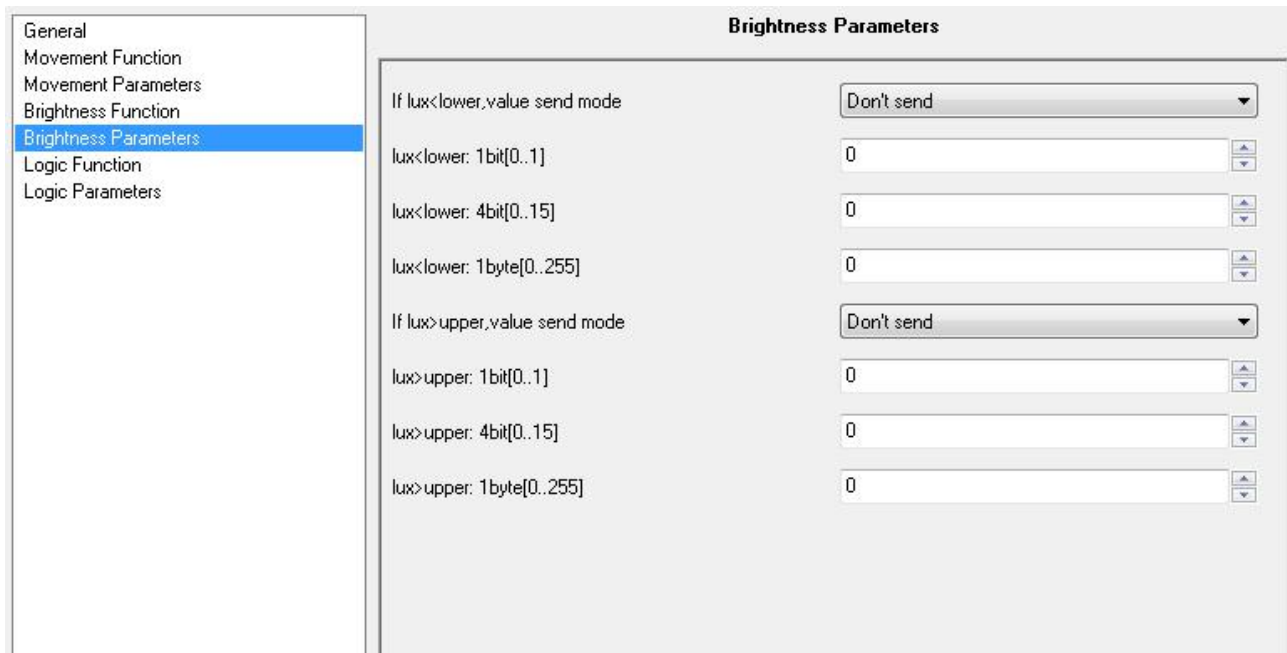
General
Movement Function
Movement Parameters
Brightness Function
Brightness Parameters
Logic Function
Logic Parameters

Brightness Parameters

If lux<lower,value send mode
Don't send

lux<lower: 1bit[0..1]
0

lux<lower: 4bit[0..15]
0

lux<lower: 1byte[0..255]
0

If lux>upper,value send mode
Don't send

lux>upper: 1bit[0..1]
0

lux>upper: 4bit[0..15]
0

lux>upper: 1byte[0..255]
0